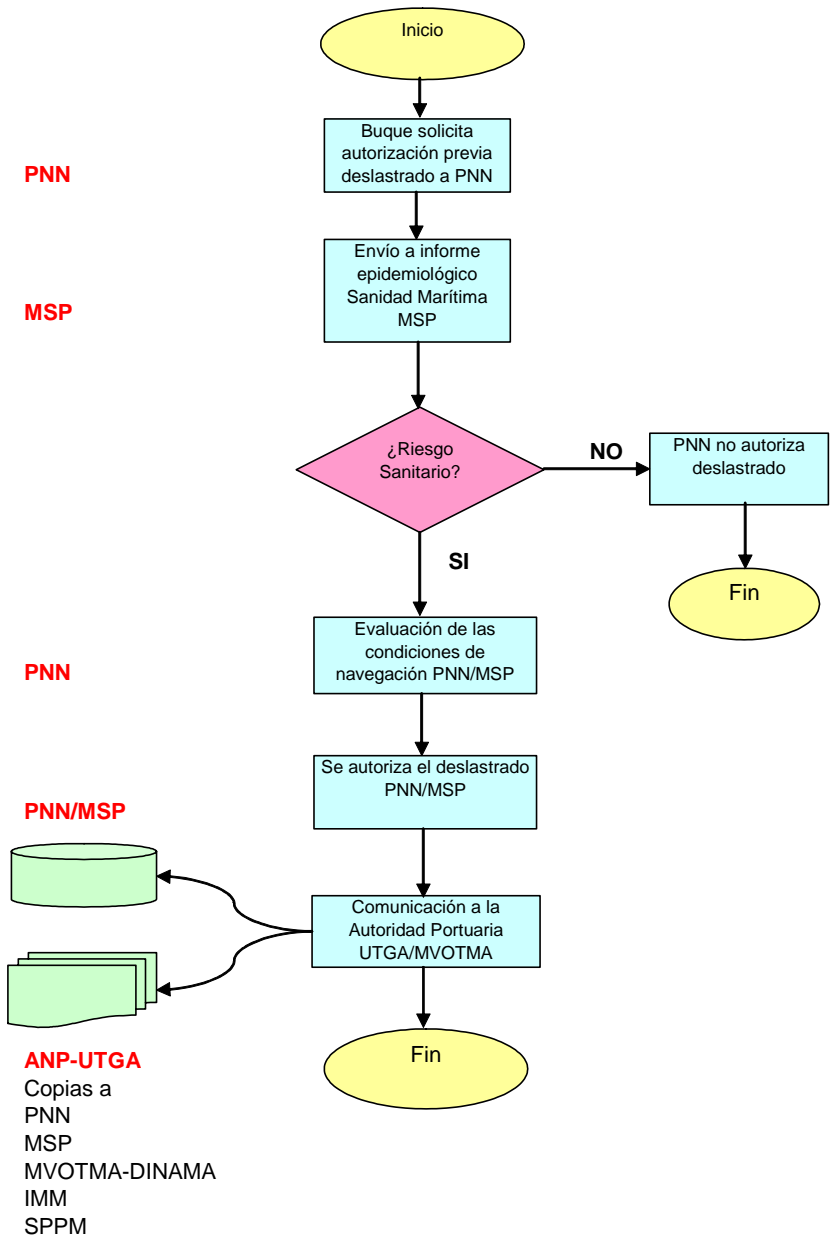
Inicio

PNN

Buque solicita autorización previa deslastrado a PNN

MSP

Envío a informe epidemiológico Sanidad Marítima MSP

¿Riesgo Sanitario?

NO

PNN no autoriza deslastrado

Fin

SI

PNN

Evaluación de las condiciones de navegación PNN/MSP

Se autoriza el deslastrado PNN/MSP

PNN/MSP

Comunicación a la Autoridad Portuaria UTGA/MVOTMA

Fin

ANP-UTGA
Copias a
PNN
MSP
MVOTMA-DINAMA
IMM
SPPM